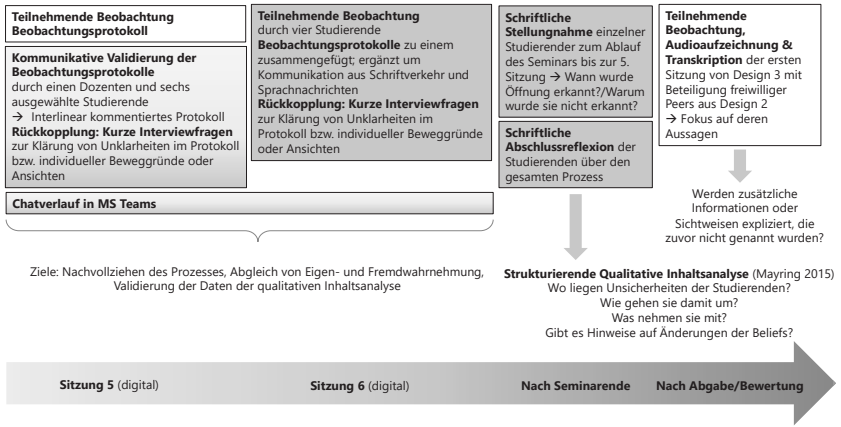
Teilnehmende Beobachtung Beobachtungsprotokoll

Kommunikative Validierung der Beobachtungsprotokolle durch einen Dozenten und sechs ausgewählte Studierende
→ Interlinear kommentiertes Protokoll
Rückkopplung: Kurze Interviewfragen zur Klärung von Unklarheiten im Protokoll bzw. individueller Beweggründe oder Ansichten

Teilnehmende Beobachtung durch vier Studierende
Beobachtungsprotokolle zu einem zusammengefügt; ergänzt um Kommunikation aus Schriftverkehr und Sprachnachrichten
Rückkopplung: Kurze Interviewfragen zur Klärung von Unklarheiten im Protokoll bzw. individueller Beweggründe oder Ansichten

Chatverlauf in MS Teams

Ziele: Nachvollziehen des Prozesses, Abgleich von Eigen- und Fremdwahrnehmung, Validierung der Daten der qualitativen Inhaltsanalyse

Schriftliche Stellungnahme einzelner Studierender zum Ablauf des Seminars bis zur 5. Sitzung → Wann wurde Öffnung erkannt?/Warum wurde sie nicht erkannt?

Schriftliche Abschlussreflexion der Studierenden über den gesamten Prozess

Teilnehmende Beobachtung, Audioaufzeichnung & Transkription der ersten Sitzung von Design 3 mit Beteiligung freiwilliger Peers aus Design 2
→ Fokus auf deren Aussagen

Werden zusätzliche Informationen oder Sichtweisen expliziert, die zuvor nicht genannt wurden?

Strukturierende Qualitative Inhaltsanalyse (Mayring 2015)
Wo liegen Unsicherheiten der Studierenden?
Wie gehen sie damit um?
Was nehmen sie mit?
Gibt es Hinweise auf Änderungen der Beliefs?

Sitzung 5 (digital)
Sitzung 6 (digital)
Nach Seminarende
Nach Abgabe/Bewertung